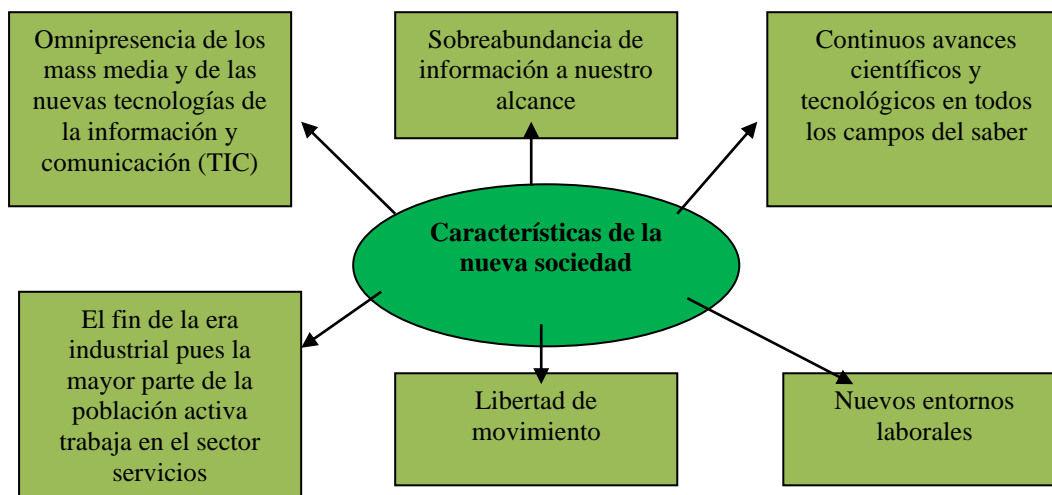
Omnipresencia de los mass media y de las nuevas tecnologías de la información y comunicación (TIC)

Sobreabundancia de información a nuestro alcance

Continuos avances científicos y tecnológicos en todos los campos del saber

Características de la nueva sociedad

El fin de la era industrial pues la mayor parte de la población activa trabaja en el sector servicios

Libertad de movimiento

Nuevos entornos laborales